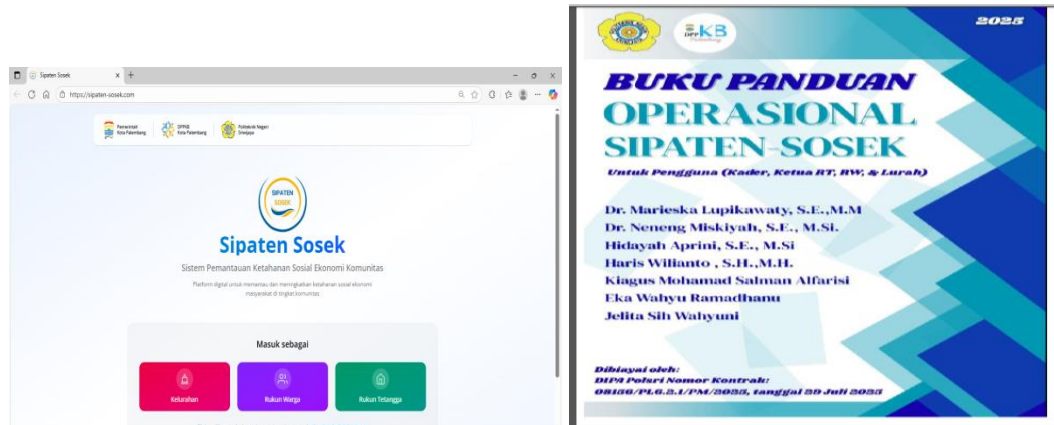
Sipaten Sosek × +

https://sipaten-sosek.com

Pemerintah Kota Palembang | DPPKB Kota Palembang | Politeknik Negeri Sriwijaya

SIPATEN SOSEK

Sipaten Sosek

Sistem Pemantauan Ketahanan Sosial Ekonomi Komunitas

Platform digital untuk memantau dan meningkatkan ketahanan sosial ekonomi masyarakat di tingkat komunitas

Masuk sebagai

Kelurahan | Rukun Warga | Rukun Tetangga

DPPKB Palembang

2025

BUKU PANDUAN

OPERASIONAL

SIPATEN-SOSEK

Untuk Pengguna (Kader, Ketua RT, RW, & Lurah)

Dr. Marieska Lupikawaty, S.E.,M.M
Dr. Neneng Miskiyah, S.E., M.Si.
Hidayah Aprini, S.E., M.Si
Haris Wilianto , S.H.,M.H.
Kiagus Mohamad Salman Alfarisi
Eka Wahyu Ramadhanu
Jelita Sih Wahyuni

Dibiayai oleh:
DIPA Polsri Nomor Kontrak:
08156/PL6.2.1/PM/2025, tanggal 29 Juli 2025